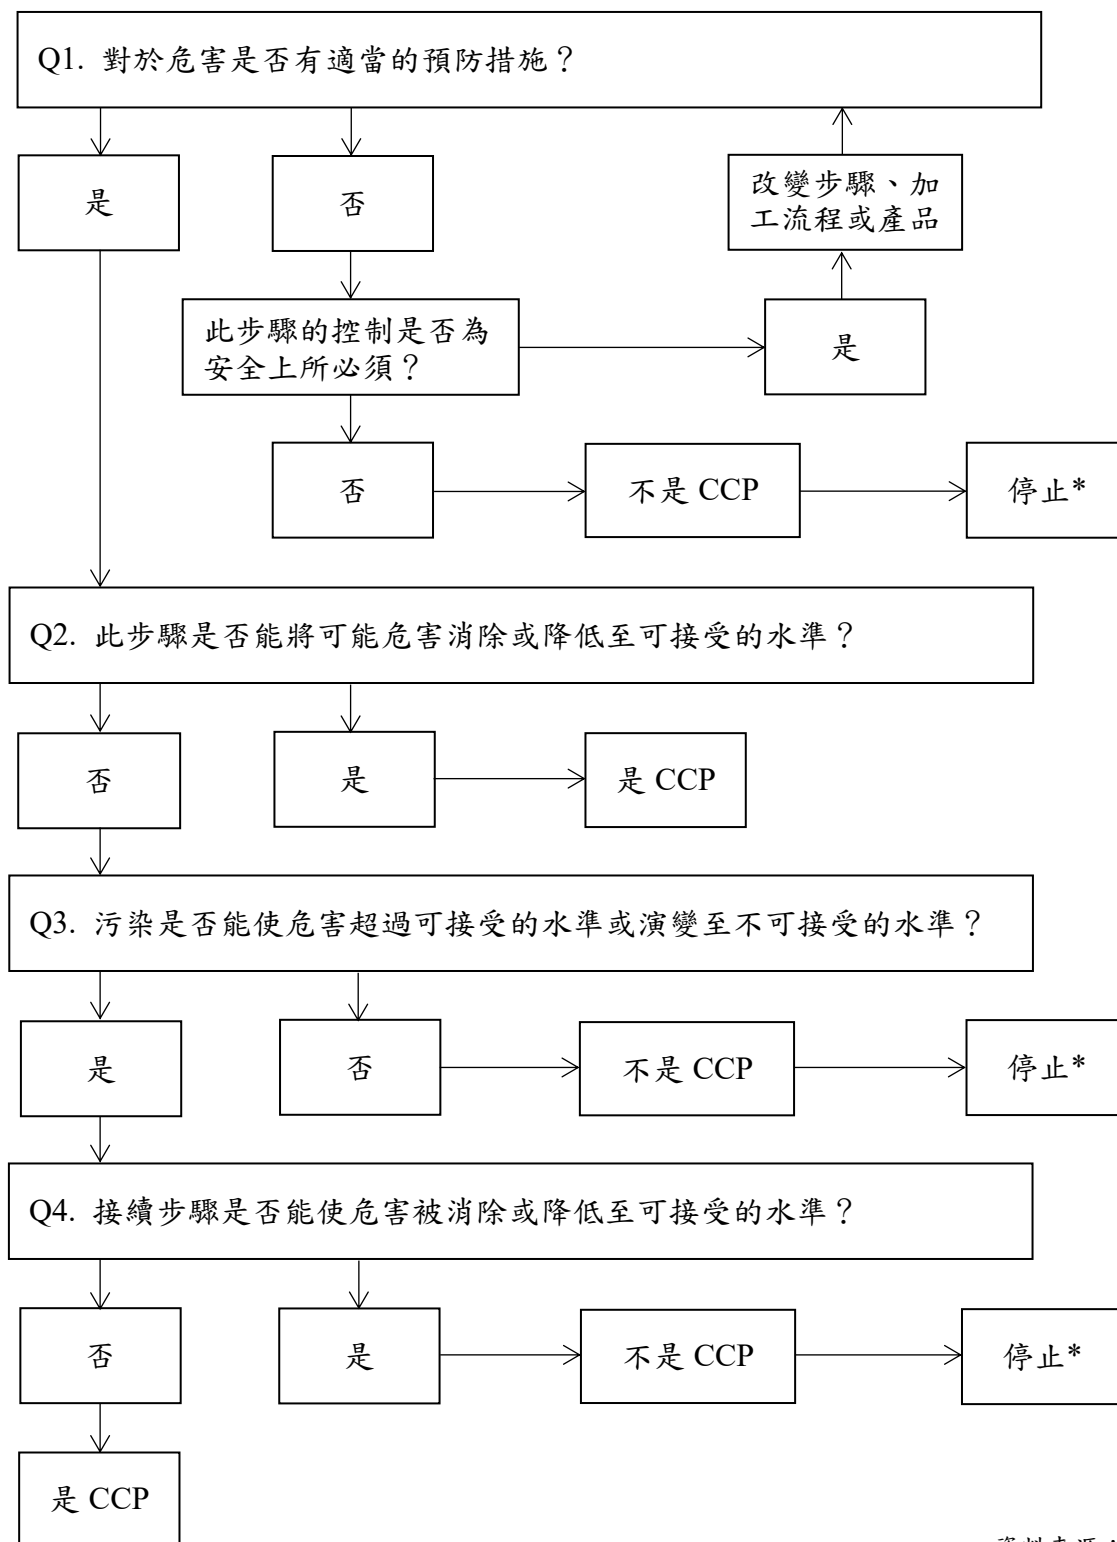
Q1. 對於危害是否有適當的預防措施？

是

否

改變步驟、加工流程或產品

此步驟的控制是否為安全上所必須？

是

否

不是 CCP

停止*

Q2. 此步驟是否能將可能危害消除或降低至可接受的水準？

否

是

是 CCP

Q3. 污染是否能使危害超過可接受的水準或演變至不可接受的水準？

是

否

不是 CCP

停止*

Q4. 接續步驟是否能使危害被消除或降低至可接受的水準？

否

是

不是 CCP

停止*

是 CCP

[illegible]